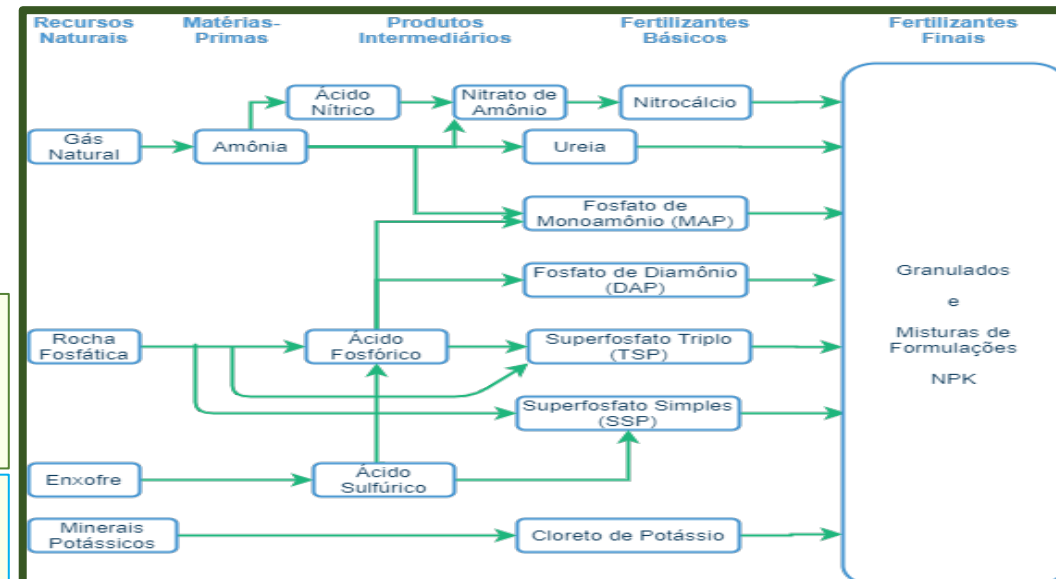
Recursos Naturais

Matérias-Primas

Produtos Intermediários

Fertilizantes Básicos

Fertilizantes Finais

Gás Natural

Amônia

Ácido Nítrico

Nitrato de Amônio

Nitrocálcio

Ureia

Fosfato de Monoamônio (MAP)

Fosfato de Diamônio (DAP)

Rocha Fosfática

Ácido Fosfórico

Superfosfato Triplo (TSP)

Superfosfato Simples (SSP)

Enxofre

Ácido Sulfúrico

Minerais Potássicos

Cloreto de Potássio

Granulados

e

Misturas de Formulações

NPK